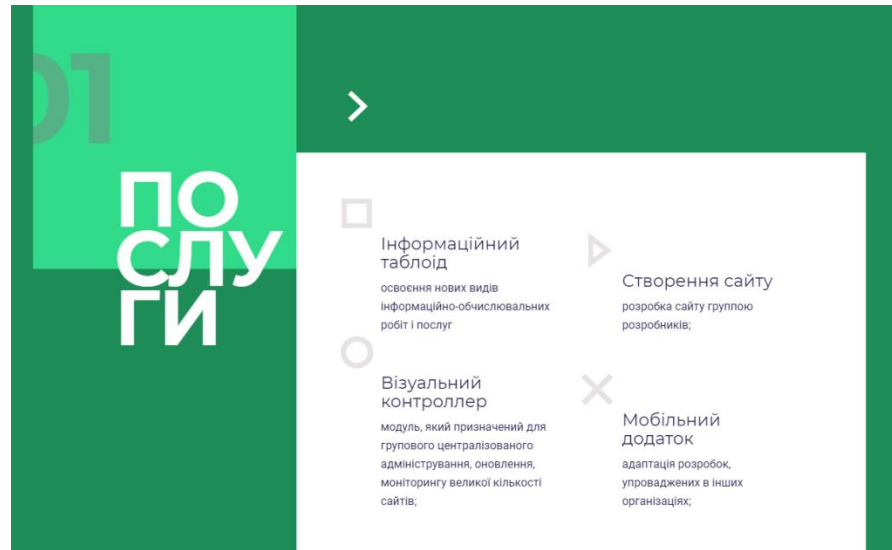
01

ПО
СЛУ
ГИ

Інформаційний таблоїд
освоєння нових видів інформаційно-обчислювальних робіт і послуг

Створення сайту
розробка сайту группою розробників;

Візуальний контроллер
модуль, який призначений для групового централізованого адміністрування, оновлення, моніторингу великої кількості сайтів;

Мобільний додаток
адаптація розробок, упроваджених в інших організаціях;